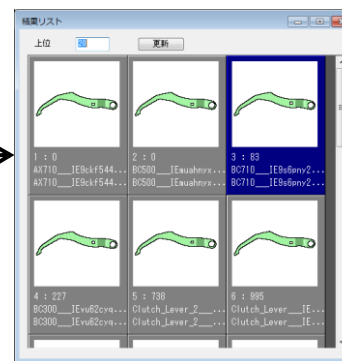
結果リスト

上位 30 更新

1 : 0
AX710__IE9ckf544...
AX710__IE9ckf544...

2 : 0
BC500__IEwuahmyx...
BC500__IEwuahmyx...

3 : 83
BC710__IE9s6pny2...
BC710__IE9s6pny2...

4 : 227
BC300__IEvu62cva...
BC300__IEvu62cva...

5 : 736
Clutch_Lever_2__...
Clutch_Lever_2__...

6 : 995
Clutch_Lever__IE...
Clutch_Lever__IE...